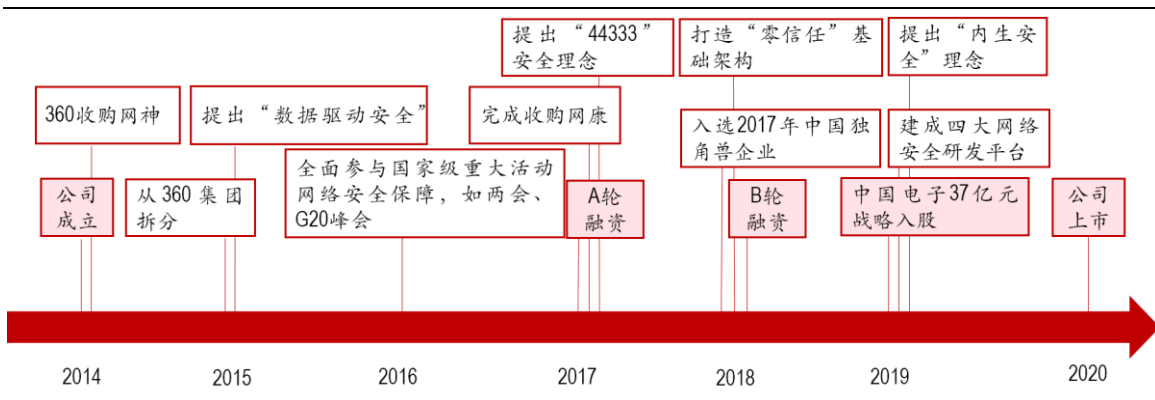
提出“44333”安全理念

打造“零信任”基础架构

提出“内生安全”理念

360收购网神

提出“数据驱动安全”

完成收购网康

入选2017年中国独角兽企业

建成四大网络安全研发平台

全面参与国家级重大活动网络安全保障，如两会、G20峰会

公司成立

从360集团拆分

A轮融资

B轮融资

中国电子37亿元战略入股

公司上市

2014

2015

2016

2017

2018

2019

2020